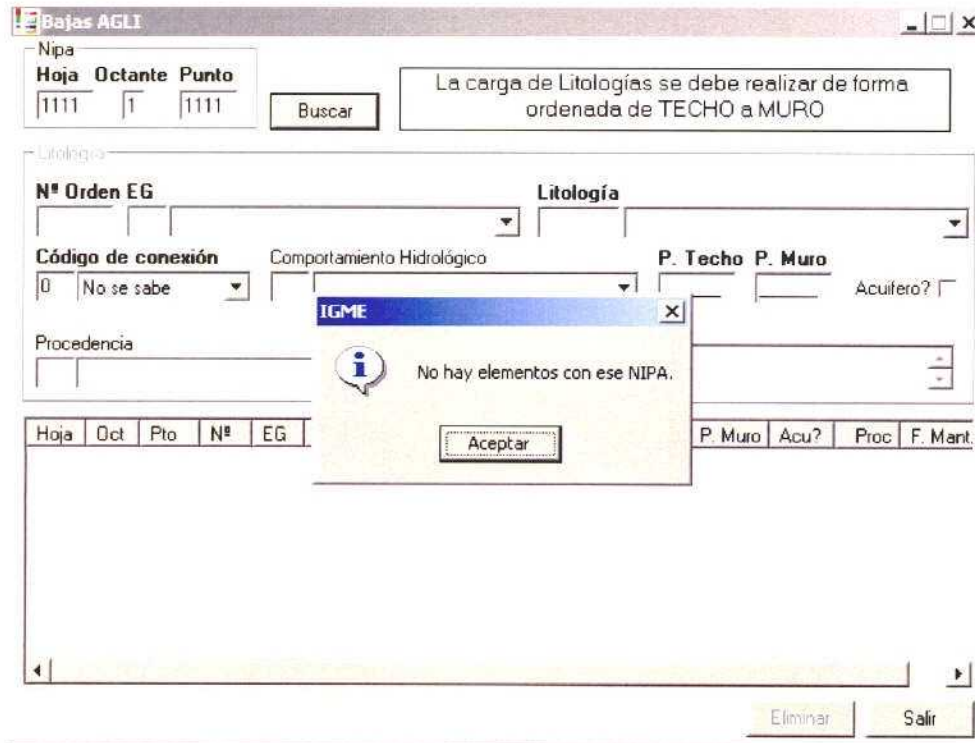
Bajas AGLI

Nipa
Hoja Octante Punto
1111 1 1111
Buscar

La carga de Litologías se debe realizar de forma ordenada de TECHO a MURO

Litología
Nº Orden EG
Litología
Código de conexión
0 No se sabe
Comportamiento Hidrológico
P. Techo P. Muro
Acuifero?
Procedencia

IGME
No hay elementos con ese NIPA.
Aceptar

| Hoja | Oct | Pto | Nº | EG | P. Muro | Acu? | Proc | F. Mant. |
|---|---|---|---|---|---|---|---|---|

Eliminar
Salir